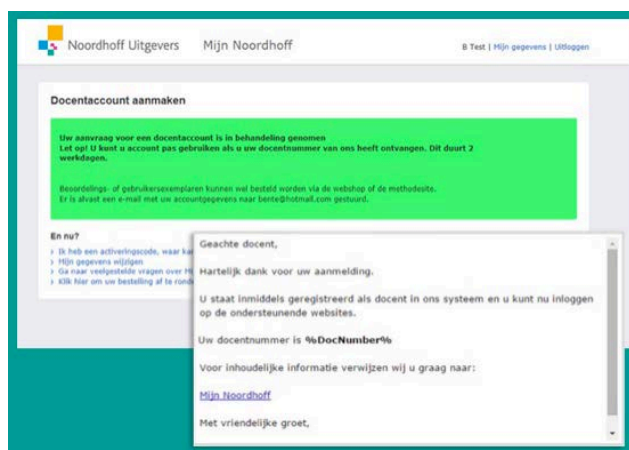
Noordhoff Uitgevers Mijn Noordhoff

B Test | Mijn gegevens | Uitloggen

Docentaccount aanmaken

Uw aanvraag voor een docentaccount is in behandeling genomen
Let op! U kunt u account pas gebruiken als u uw docentnummer van ons heeft ontvangen. Dit duurt 2 werkdagen.

Beoordelings- of gebruikersexemplaren kunnen wel besteld worden via de webshop of de methodesite.
Er is alvast een e-mail met uw accountgegevens naar bente@hotmail.com gestuurd.

En nu?
› Ik heb een activeringscode, waar ku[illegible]
› Mijn gegevens wijzigen
› Ga naar veelgestelde vragen over M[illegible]
› Klik hier om uw bestelling af te rond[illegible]

Geachte docent,

Hartelijk dank voor uw aanmelding.

U staat inmiddels geregistreerd als docent in ons systeem en u kunt nu inloggen op de ondersteunende websites.

Uw docentnummer is **%DocNumber%**

Voor inhoudelijke informatie verwijzen wij u graag naar:

Mijn Noordhoff

Met vriendelijke groet,